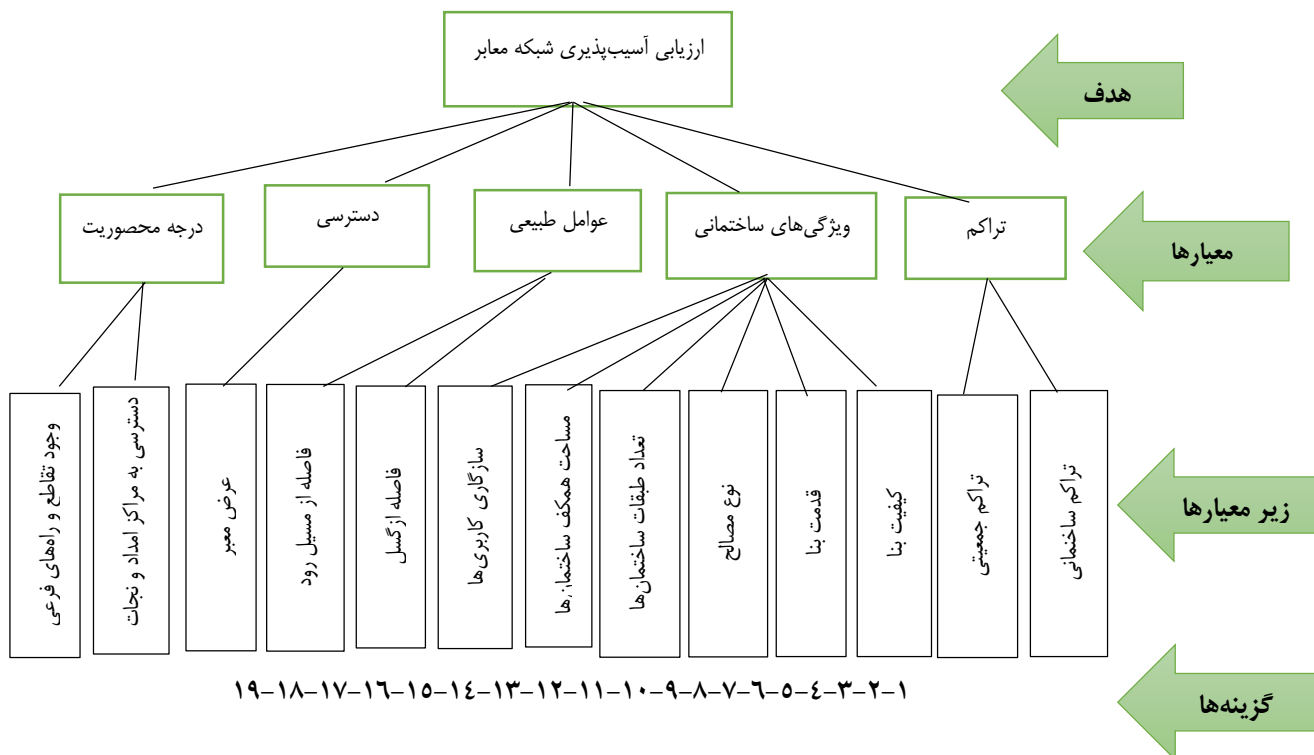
ارزیابی آسیب‌پذیری شبکه معابر

هدف

تراکم
ویژگی‌های ساختمانی
عوامل طبیعی
دسترسی
درجه محصوریت

معیارها

تراکم ساختمانی
تراکم جمعیتی
کیفیت بنا
قدمت بنا
نوع مصالح
تعداد طبقات ساختمان‌ها
مساحت همکف ساختمان‌ها
سازگاری کاربری‌ها
فاصله از گسل
فاصله از مسیل رود
عرض معبر
دسترسی به مراکز امداد و نجات
وجود تقاطع و راه‌های فرعی

زیر معیارها

۱-۲-۳-۴-۵-۶-۷-۸-۹-۱۰-۱۱-۱۲-۱۳-۱۴-۱۵-۱۶-۱۷-۱۸-۱۹

گزینه‌ها